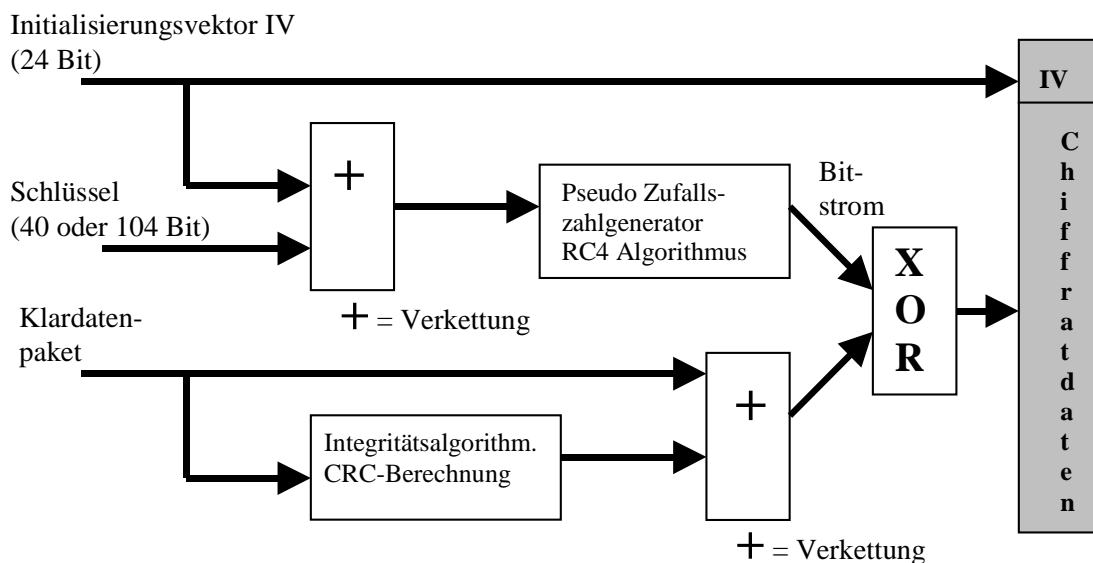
Initialisierungsvektor IV
(24 Bit)

IV

Schlüssel
(40 oder 104 Bit)

+

Pseudo Zufallszahlgenerator
RC4 Algorithmus

Bitstrom

X
O
R

Chiffratdaten

+ = Verkettung

Klardatenpaket

Integritätsalgorithm.
CRC-Berechnung

+

+ = Verkettung